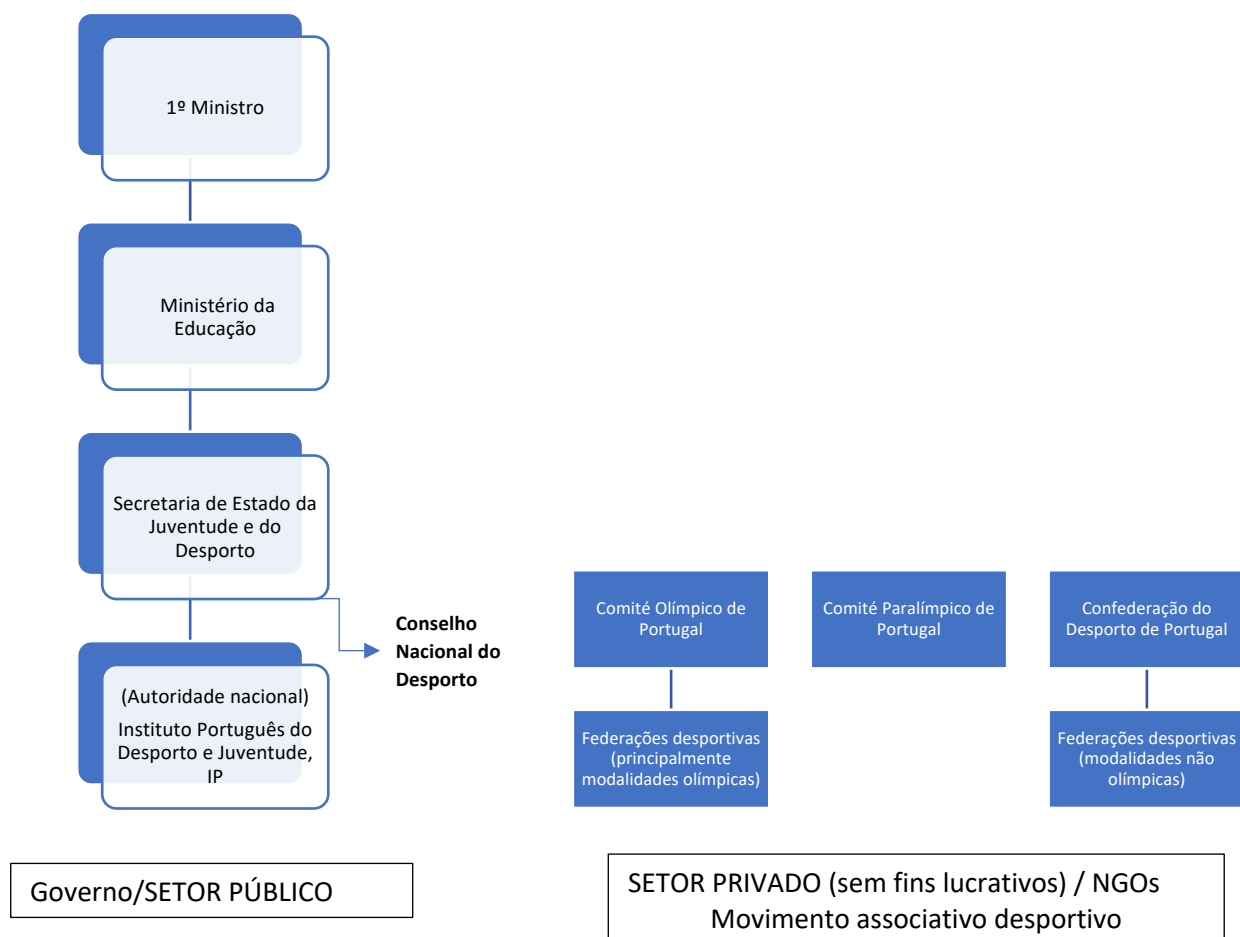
1º Ministro

Ministério da Educação

Secretaria de Estado da Juventude e do Desporto

(Autoridade nacional)
Instituto Português do Desporto e Juventude, IP

Conselho Nacional do Desporto

Comité Olímpico de Portugal

Federações desportivas (principalmente modalidades olímpicas)

Comité Paralímpico de Portugal

Confederação do Desporto de Portugal

Federações desportivas (modalidades não olímpicas)

Governo/SETOR PÚBLICO

SETOR PRIVADO (sem fins lucrativos) / NGOs
Movimento associativo desportivo